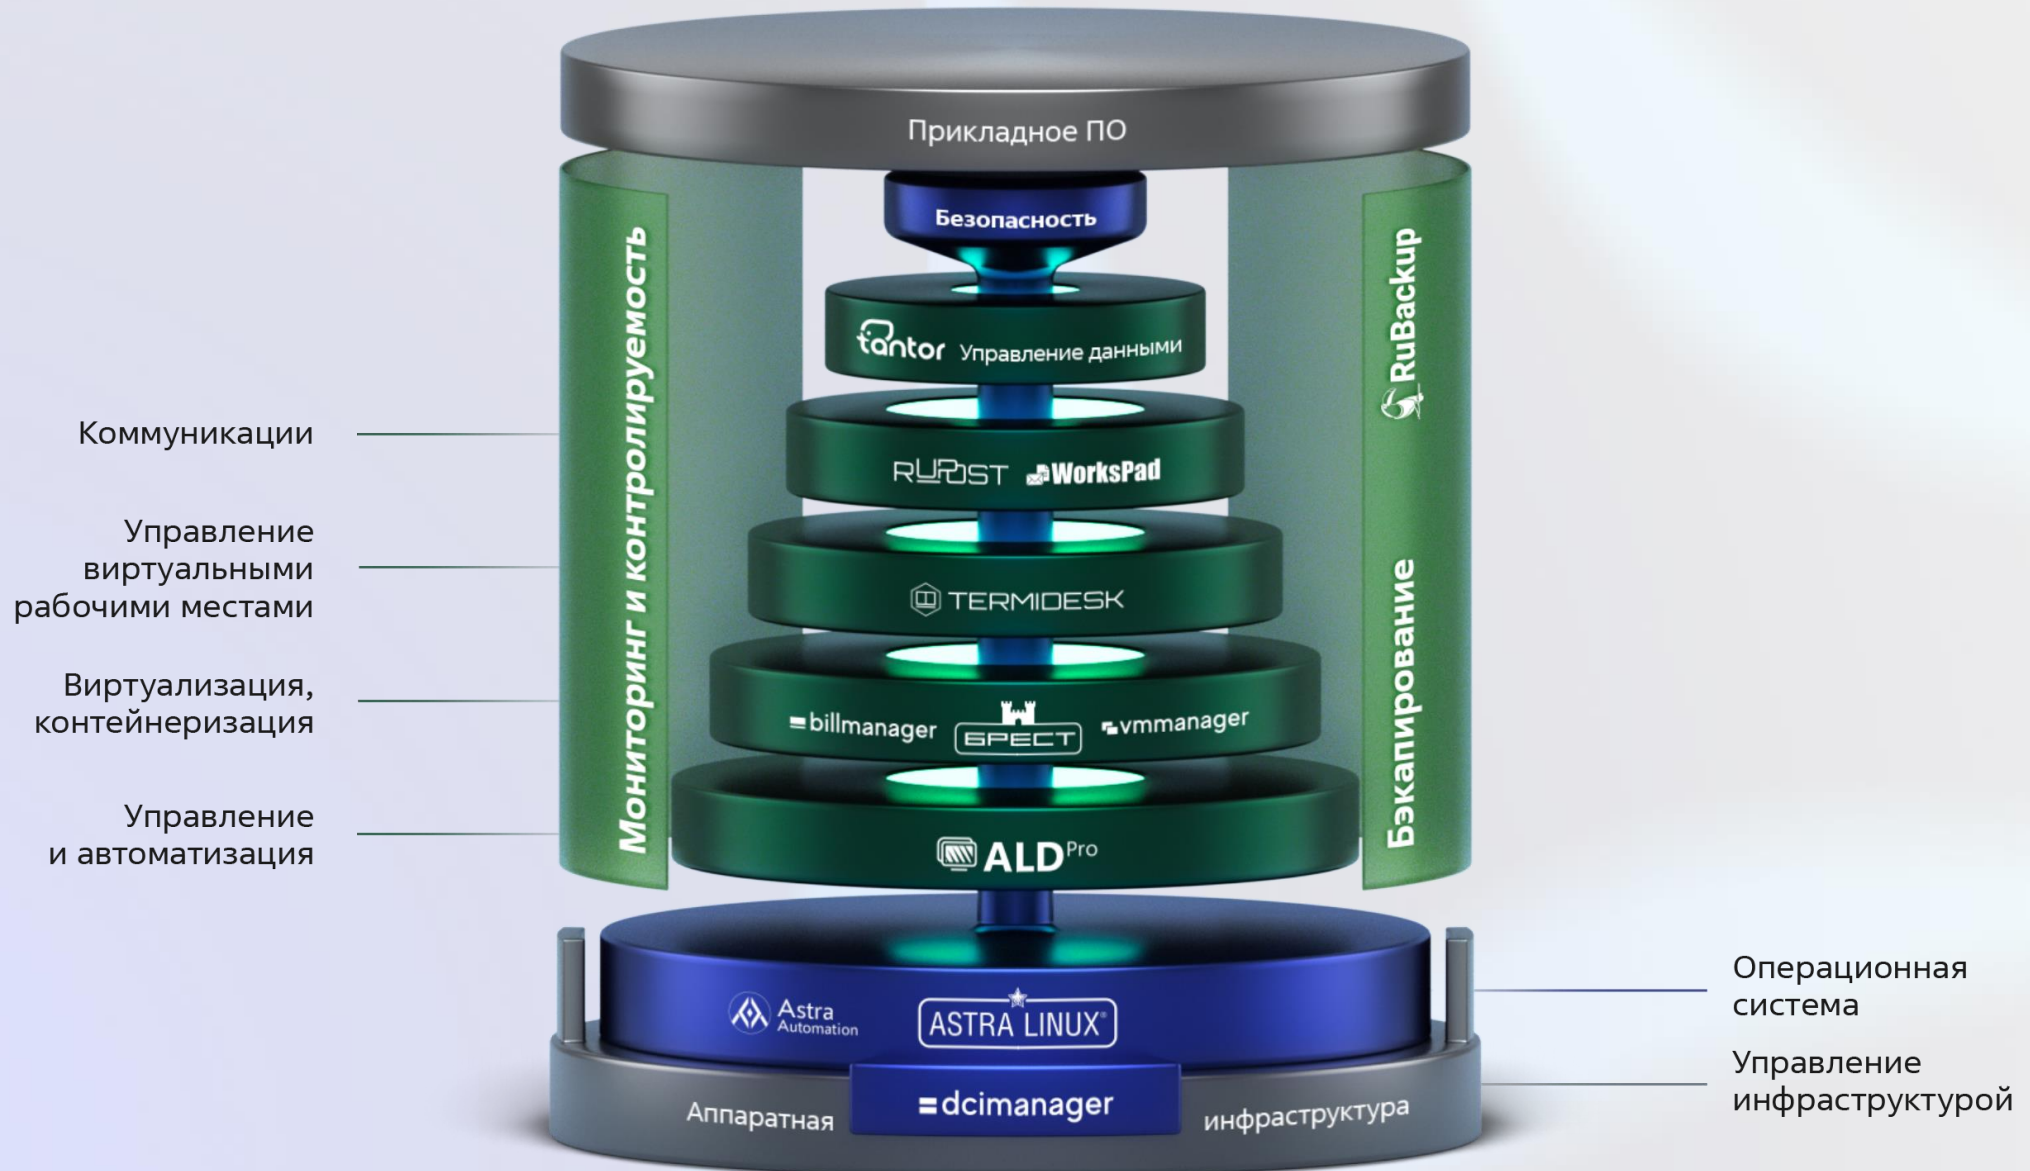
Прикладное ПО

Безопасность

Мониторинг и контролируемость

RuBackup

tantor Управление данными

Коммуникации

RUPOST WorksPad

Управление виртуальными рабочими местами

TERMIDESK

Виртуализация, контейнеризация

billmanager БРЕСТ vmmanager

Управление и автоматизация

ALD Pro

Бэкапирование

Операционная система

Astra Automation ASTRA LINUX

Управление инфраструктурой

Аппаратная dcimanager инфраструктура